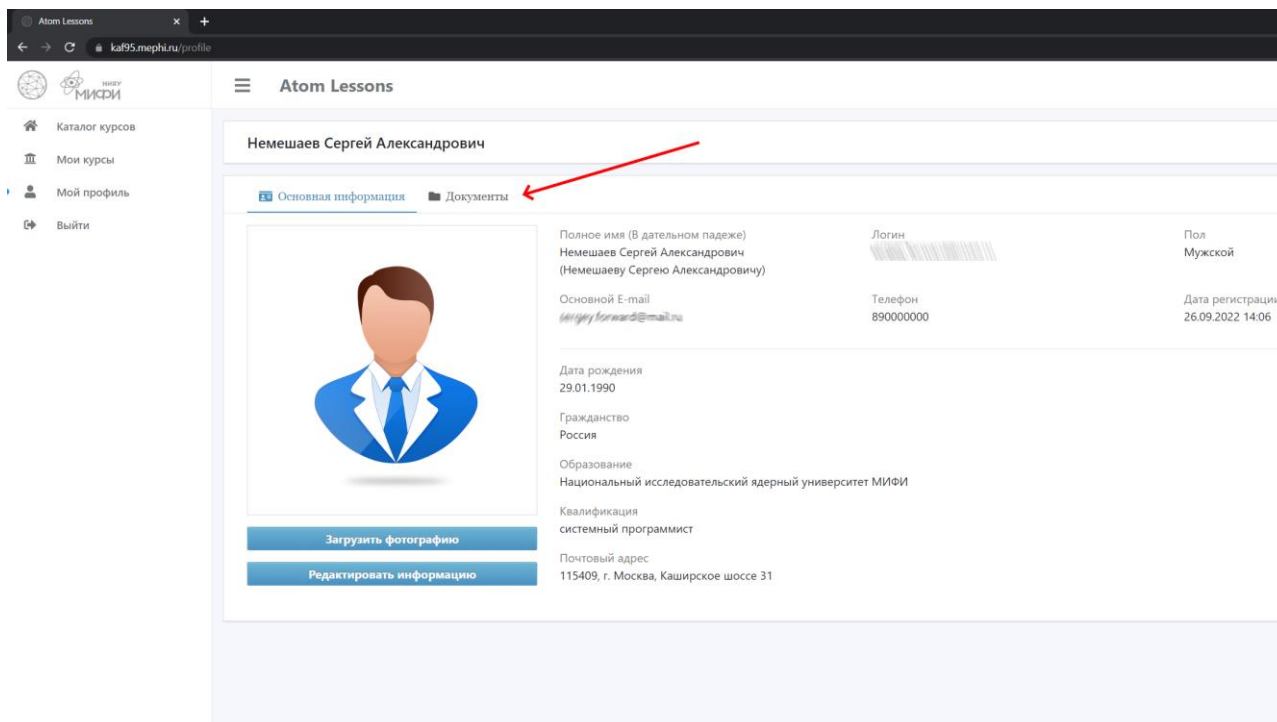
Atom Lessons ×
kaf95.mephi.ru/profile

НИЯУ МИФИ

Каталог курсов
Мои курсы
Мой профиль
Выйти

Atom Lessons

Немешаев Сергей Александрович

Основная информация
Документы

Полное имя (В дательном падеже)
Немешаев Сергей Александрович
(Немешаеву Сергею Александровичу)

Логин
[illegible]

Пол
Мужской

Основной E-mail
sergey.forward@mail.ru

Телефон
890000000

Дата регистрации
26.09.2022 14:06

Дата рождения
29.01.1990

Гражданство
Россия

Образование
Национальный исследовательский ядерный университет МИФИ

Квалификация
системный программист

Почтовый адрес
115409, г. Москва, Каширское шоссе 31

Загрузить фотографию
Редактировать информацию